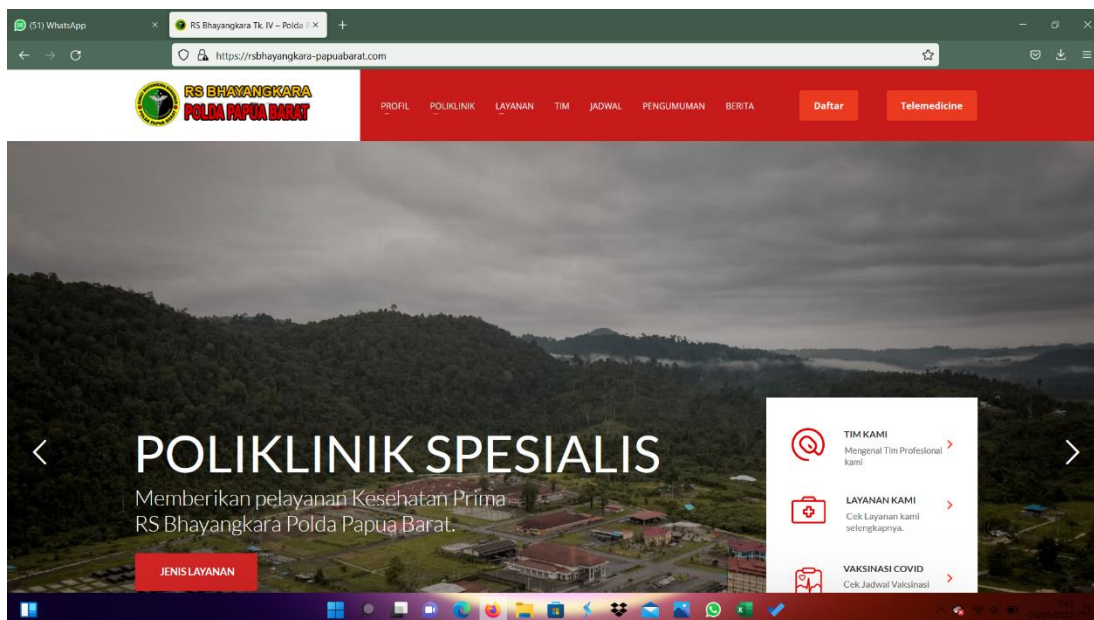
(51) WhatsApp
RS Bhayangkara Tk. IV – Polda P
https://rsbhayangkara-papuabarat.com

RS BHAYANGKARA
POLDA PAPUA BARAT

PROFIL POLIKLINIK LAYANAN TIM JADWAL PENGUMUMAN BERITA Daftar Telemedicine

POLIKLINIK SPESIALIS

Memberikan pelayanan Kesehatan Prima RS Bhayangkara Polda Papua Barat.

JENIS LAYANAN

TIM KAMI
Mengenal Tim Profesional kami

LAYANAN KAMI
Cek Layanan kami selengkapnya.

VAKSINASI COVID
Cek Jadwal Vaksinasi